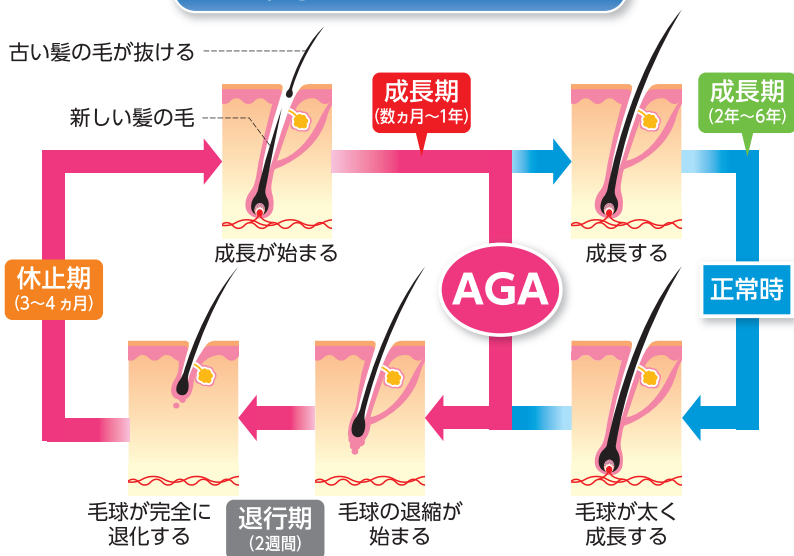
古い髪の毛が抜ける

新しい髪の毛

成長期
(数ヵ月〜1年)

成長期
(2年〜6年)

成長が始まる

成長する

AGA

休止期
(3〜4ヵ月)

正常時

毛球が完全に退化する

退行期
(2週間)

毛球の退縮が始まる

毛球が太く成長する